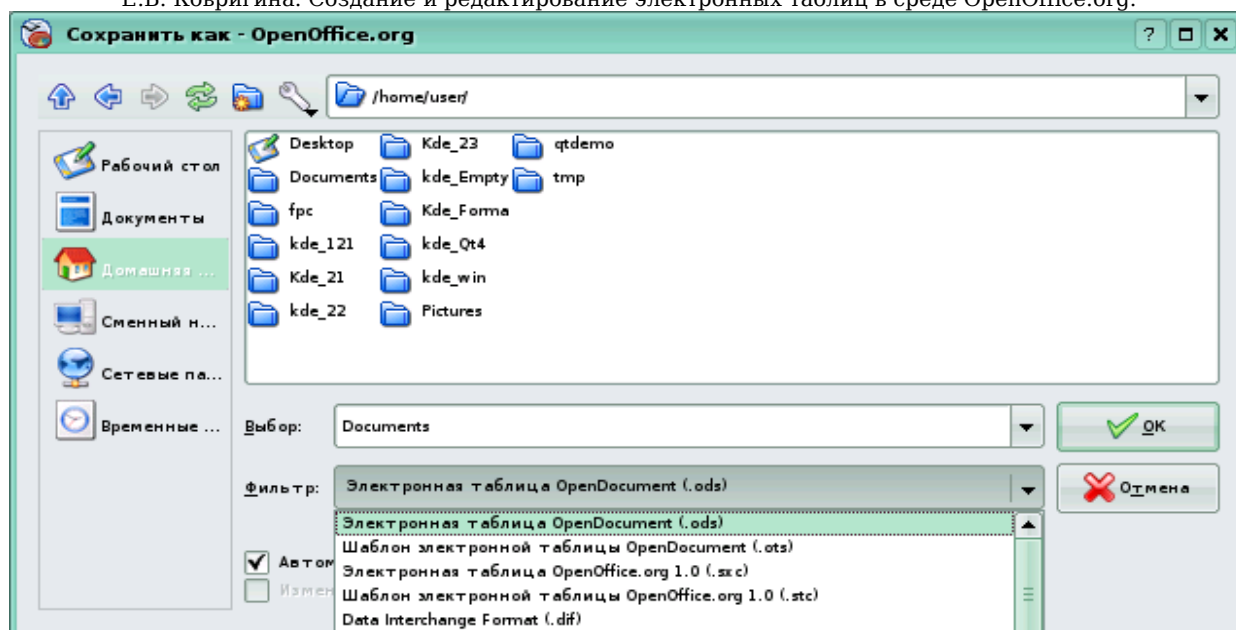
Е.В. Ковригина. Создание и редактирование электронных таблиц в среде OpenOffice.org.

Сохранить как - OpenOffice.org

?

/home/user/

Рабочий стол
Документы
Домашняя ...
Сменный н...
Сетевые па...
Временные ...

Desktop
Documents
fpc
kde_121
Kde_21
kde_22
Kde_23
kde_Empty
Kde_Forma
kde_Qt4
kde_win
Pictures
qtdemo
tmp

Выбор: Documents

OK

Фильтр: Электронная таблица OpenDocument (.ods)

Отмена

Электронная таблица OpenDocument (.ods)
Шаблон электронной таблицы OpenDocument (.ots)
Электронная таблица OpenOffice.org 1.0 (.sxc)
Шаблон электронной таблицы OpenOffice.org 1.0 (.stc)
Data Interchange Format (.dif)

Автом
Измен